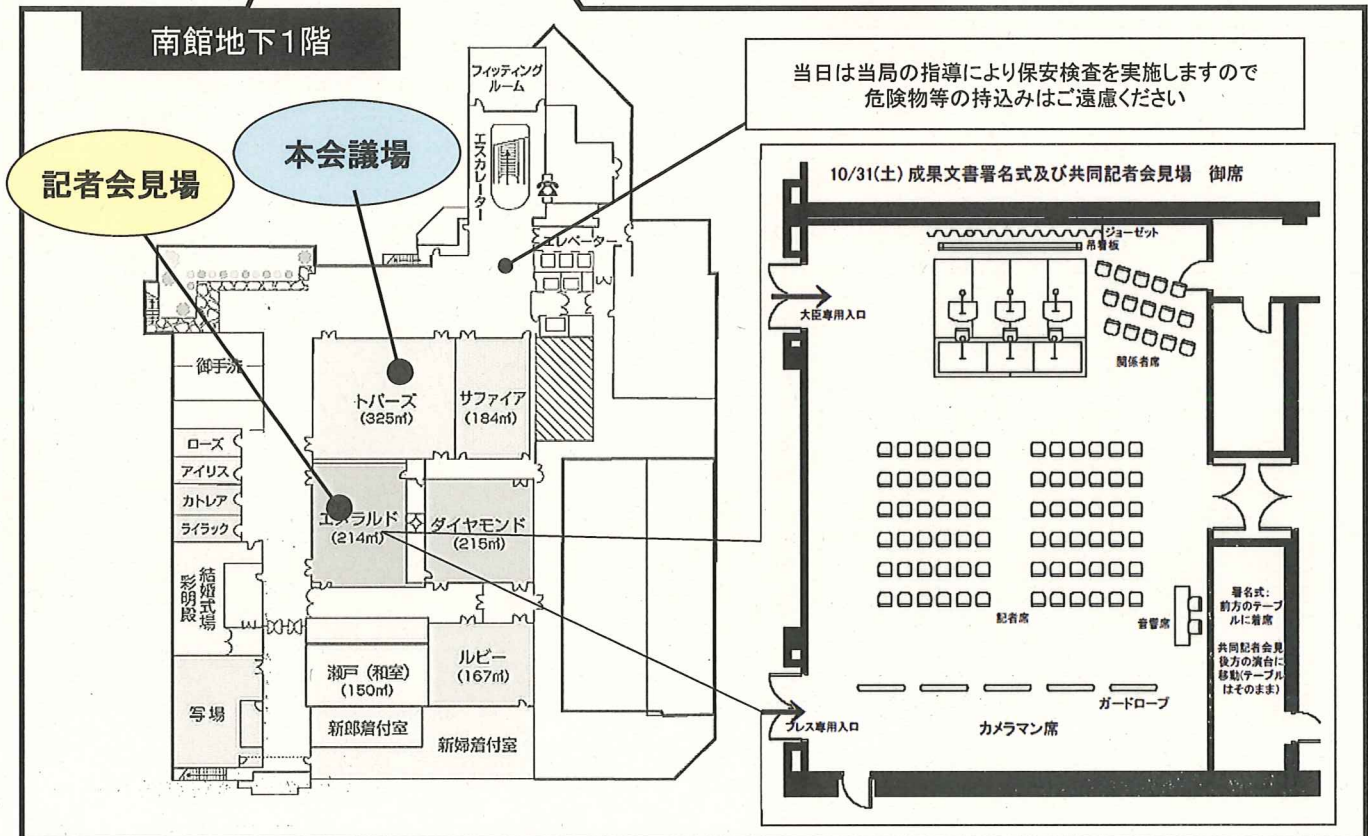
南館地下1階

記者会見場

本会議場

フィッティングルーム

エスカレーター

エレベーター

当日は当局の指導により保安検査を実施しますので
危険物等の持込みはご遠慮ください

御手洗

ローズ

アイリス

カトレア

ライラック

結婚式場

彩明殿

写場

トパーズ
(325㎡)

サファイア
(184㎡)

エメラルド
(214㎡)

ダイヤモンド
(215㎡)

瀬戸（和室）
(150㎡)

ルビー
(167㎡)

新郎着付室

新婦着付室

10/31(土) 成果文書署名式及び共同記者会見場 御席

ジョーゼット

吊看板

大臣専用入口

関係者席

記者席

音響席

署名式：前方のテーブルに着席

共同記者会見後方の演台に移動(テーブルはそのまま)

ガードロープ

プレス専用入口

カメラマン席